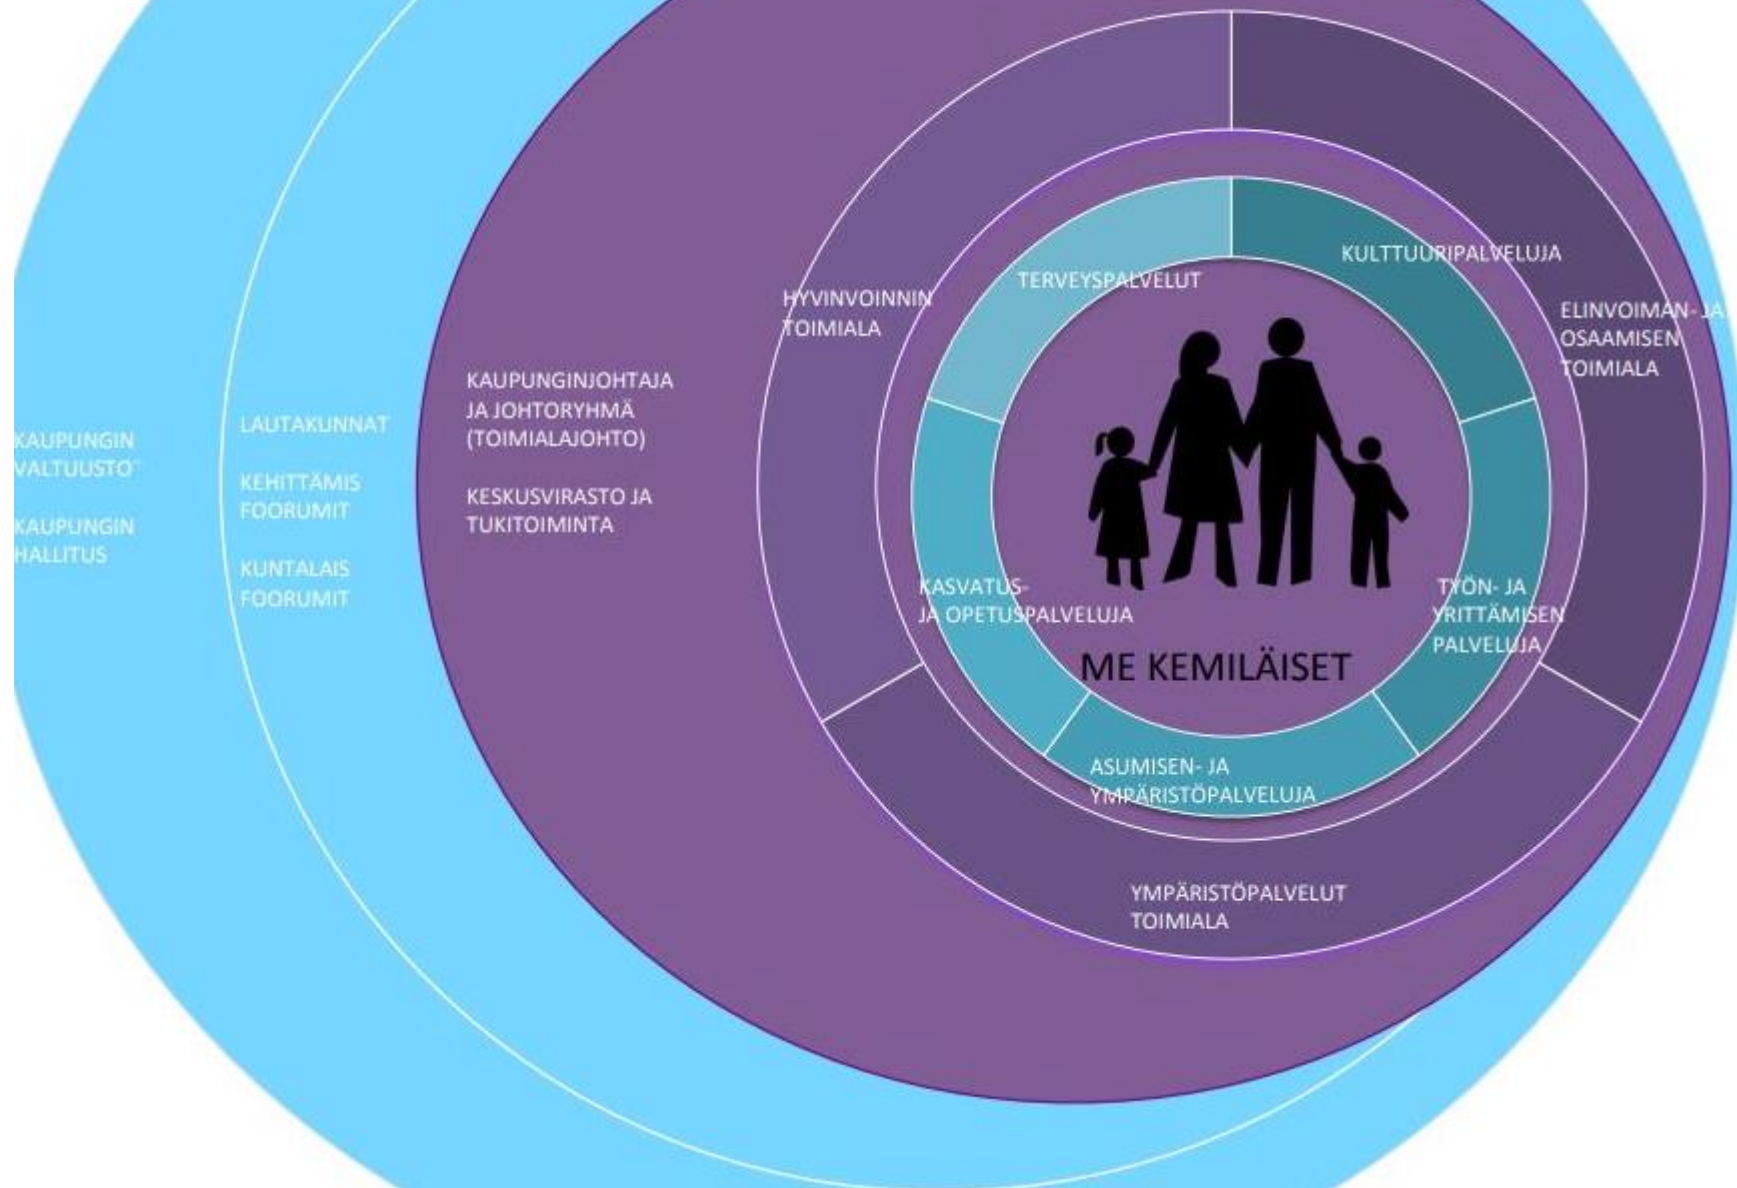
KAUPUNGIN VALTUUSTO

KAUPUNGIN HALLITUS

LAUTAKUNNAT

KEHITTÄMIS FOORUMIT

KUNTALAIS FOORUMIT

KAUPUNGINJOHTAJA JA JOHTORYHMÄ (TOIMIALAJOHTO)

KESKUSVIRASTO JA TUKITOIMINTA

HYVINVOINNIN TOIMIALA

ELINVOIMAN- JA OSAAMISEN TOIMIALA

YMPÄRISTÖPALVELUT TOIMIALA

TERVEYSPALVELUT

KULTTUURIPALVELUJA

KASVATUS- JA OPETUSPALVELUJA

TYÖN- JA YRITTÄMISEN PALVELUJA

ASUMISEN- JA YMPÄRISTÖPALVELUJA

ME KEMILÄISET